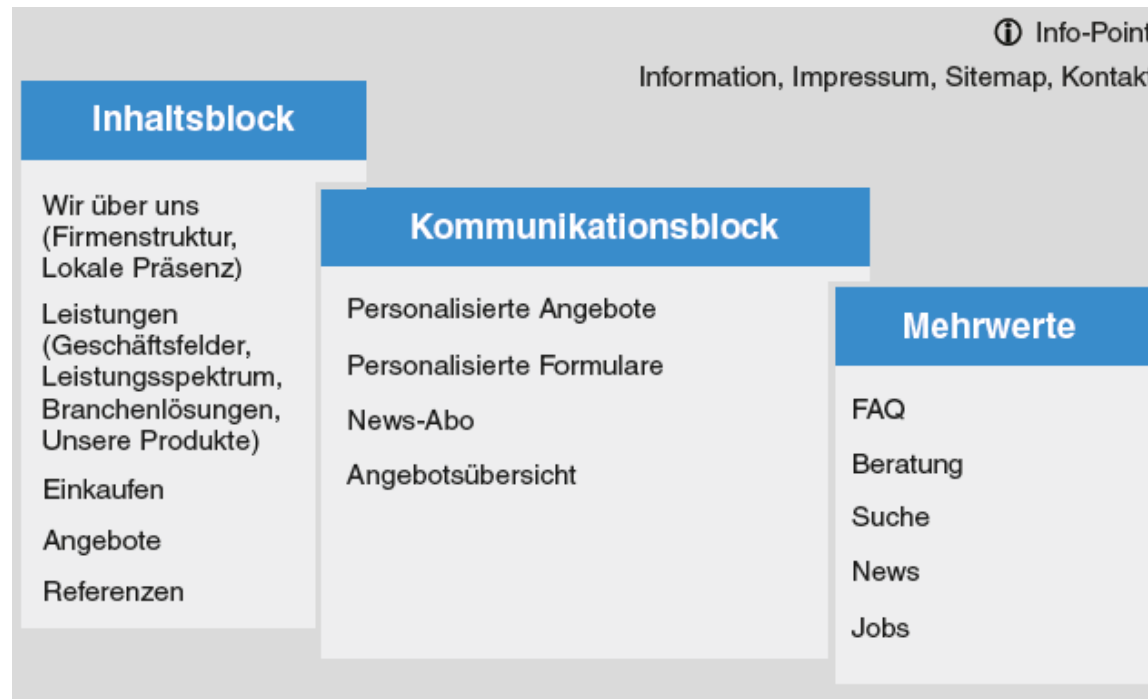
Info-Point

Information, Impressum, Sitemap, Kontakt

Inhaltsblock

Wir über uns (Firmenstruktur, Lokale Präsenz)

Leistungen (Geschäftsfelder, Leistungsspektrum, Branchenlösungen, Unsere Produkte)

Einkaufen

Angebote

Referenzen

Kommunikationsblock

Personalisierte Angebote

Personalisierte Formulare

News-Abo

Angebotsübersicht

Mehrwerte

FAQ

Beratung

Suche

News

Jobs